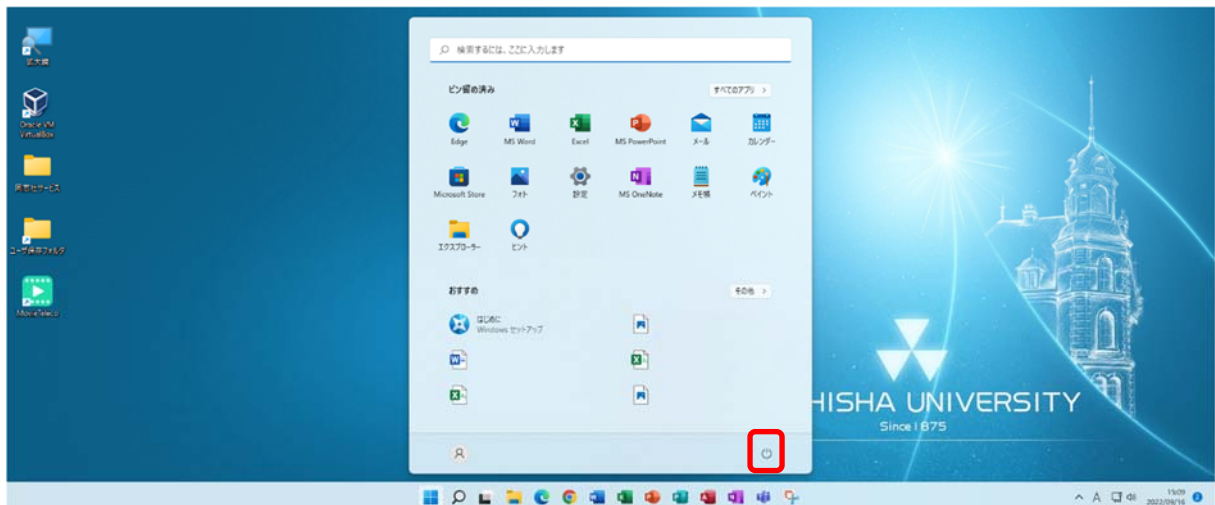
拡大鏡

Oracle VM VirtualBox

同志社サービス

ユーザ保存フォルダ

MovieTelecp

検索するには、ここに入力します

ピン留め済み

すべてのアプリ >

Edge

MS Word

Excel

MS PowerPoint

メール

カレンダー

Microsoft Store

フォト

設定

MS OneNote

メモ帳

ペイント

エクスプローラー

ヒント

おすすめ

その他 >

はじめに
Windows セットアップ

HISHA UNIVERSITY
Since 1875

15:09
2022/09/16